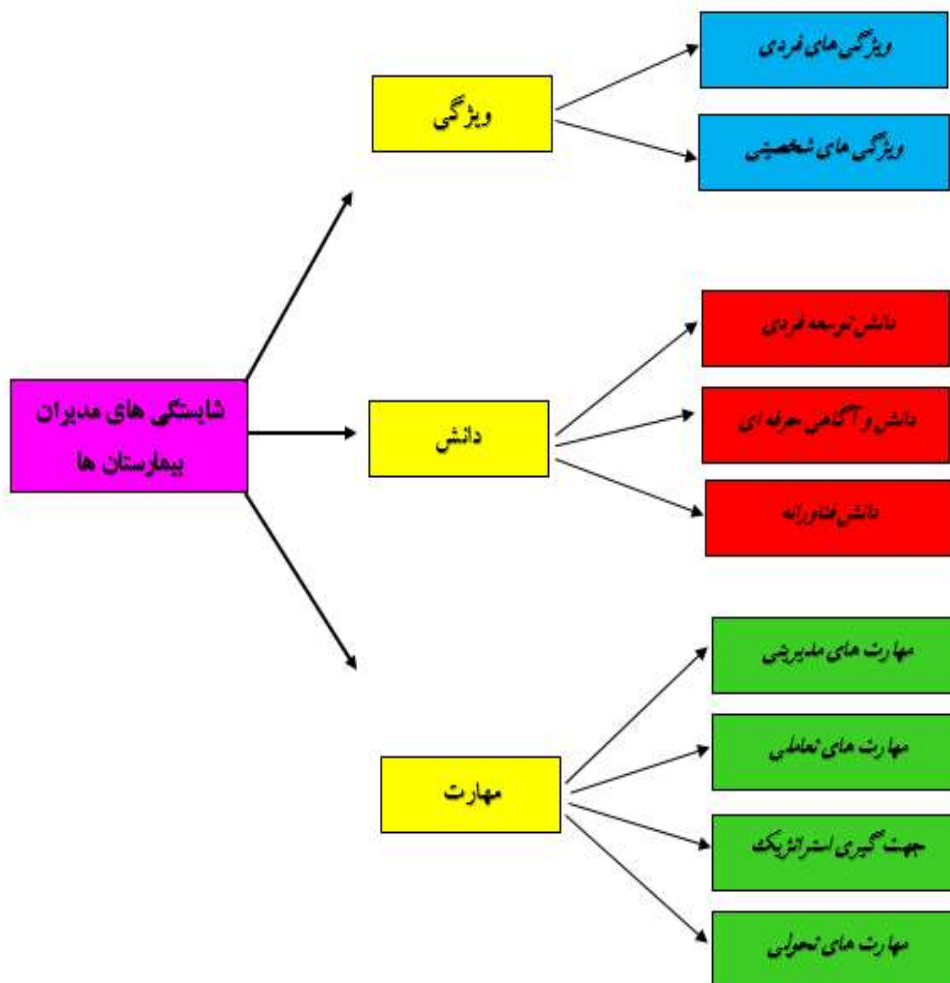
شایستگی های مدیران بیمارستان ها

ویژگی

ویژگی های فردی

ویژگی های شخصیتی

دانش

دانش توسعه فردی

دانش و آگاهی حرفه ای

دانش فناورانه

مهارت

مهارت های مدیریتی

مهارت های تعاملی

جهت گیری استراتژیک

مهارت های تحولی